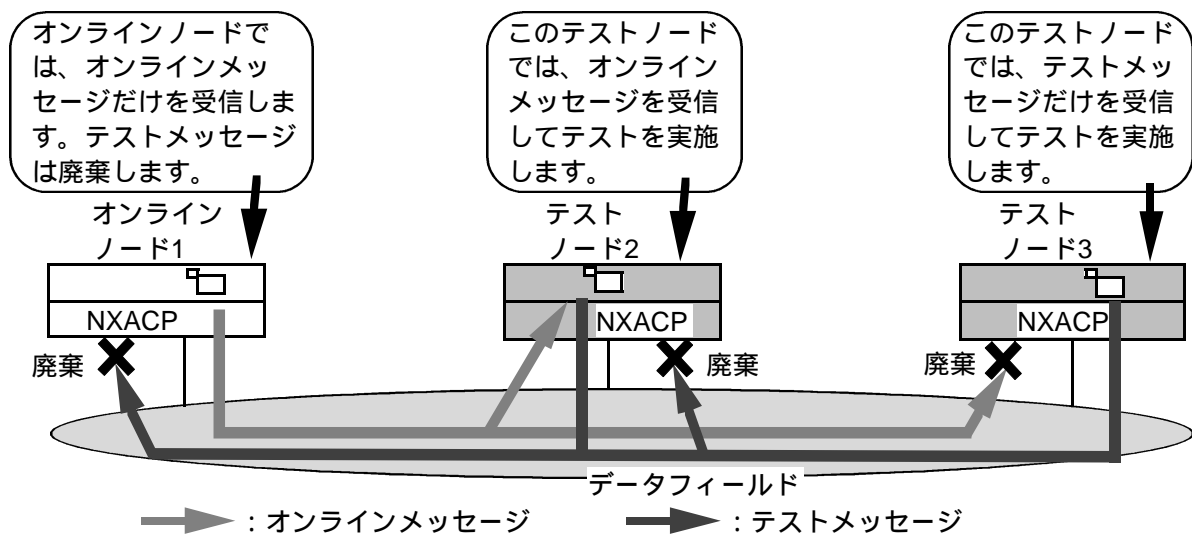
オンラインノードでは、オンラインメッセージだけを受信します。テストメッセージは廃棄します。

このテストノードでは、オンラインメッセージを受信してテストを実施します。

このテストノードでは、テストメッセージだけを受信してテストを実施します。

オンラインノード1

NXACP

テストノード2

NXACP

テストノード3

NXACP

廃棄

廃棄

廃棄

データフィールド

：オンラインメッセージ

：テストメッセージ